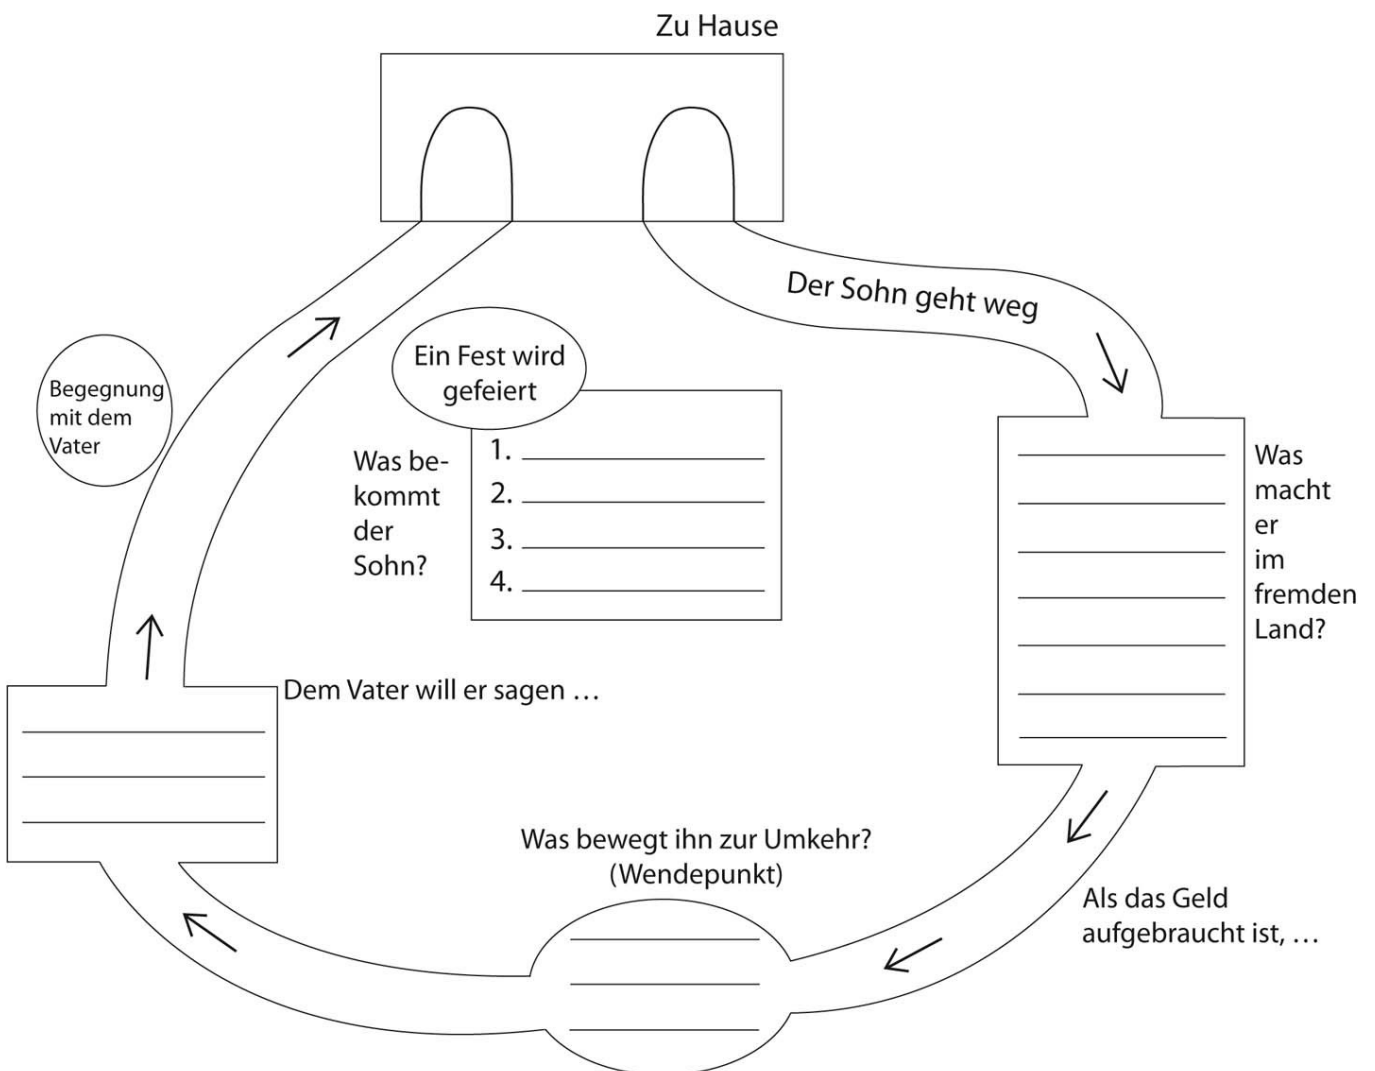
Zu Hause

Der Sohn geht weg

Was macht er im fremden Land?

Als das Geld aufgebraucht ist, …

Was bewegt ihn zur Umkehr? (Wendepunkt)

Dem Vater will er sagen …

Begegnung mit dem Vater

Ein Fest wird gefeiert

Was bekommt der Sohn?

1. ____________
2. ____________
3. ____________
4. ____________